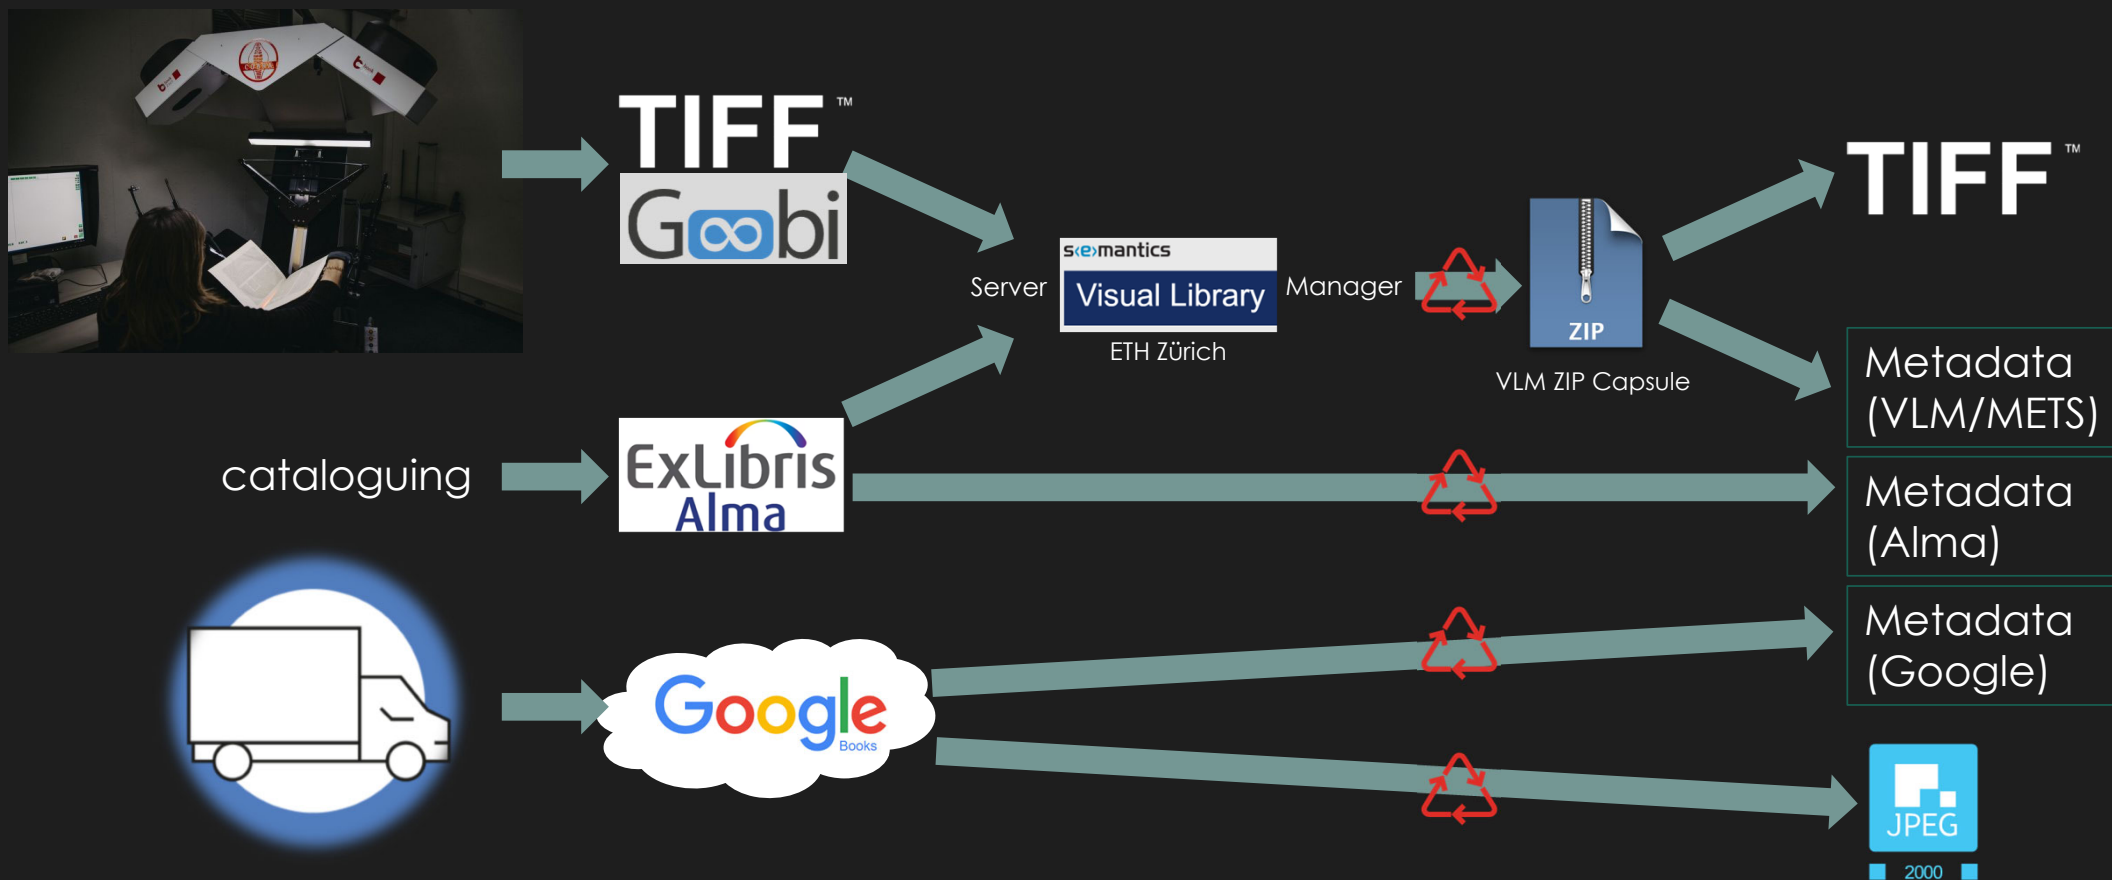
TIFF™

Goobi

s‹e›mantics

Server Visual Library Manager

ETH Zürich

ZIP

VLM ZIP Capsule

TIFF™

Metadata (VLM/METS)

cataloguing

ExLibris Alma

Metadata (Alma)

Google Books

Metadata (Google)

JPEG 2000